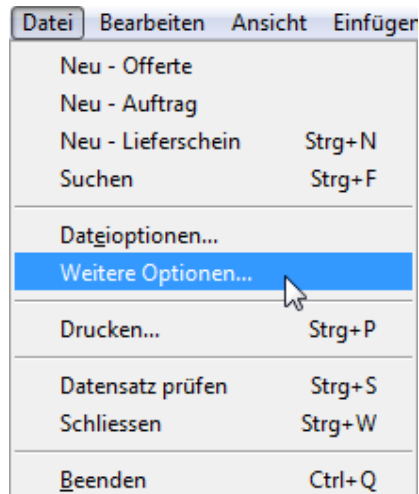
Datei Bearbeiten Ansicht Einfügen

Neu - Offerte
Neu - Auftrag
Neu - Lieferschein Strg+N
Suchen Strg+F

Dateioptionen...
Weitere Optionen...

Drucken... Strg+P

Datensatz prüfen Strg+S
Schliessen Strg+W

Beenden Ctrl+Q